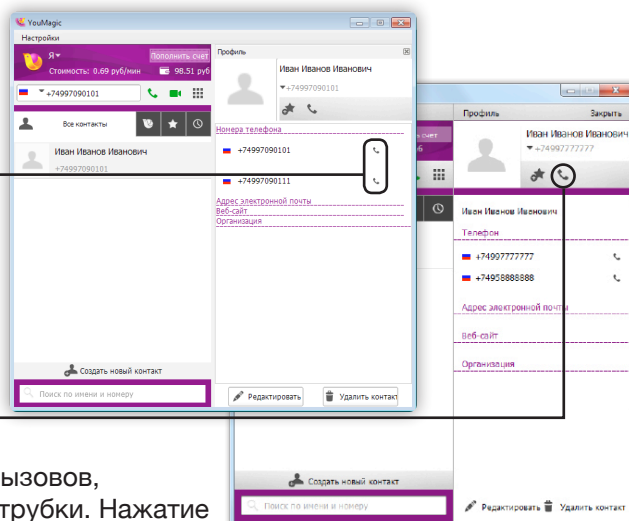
YouMagic
Настройки
Я
Пополнить счет
Стоимость: 0.69 руб/мин
98.51 руб
+74997090101
Все контакты
Иван Иванов Иванович
+74997090101
Создать новый контакт
Поиск по имени и номеру

Профиль
Иван Иванов Иванович
+74997090101
Номера телефона
+74997090101
+74997090111
Адрес электронной почты
Веб-сайт
Организация
Редактировать
Удалить контакт

Профиль
Закрыть
Иван Иванов Иванович
+74997777777
Иван Иванов Иванович
Телефон
+74997777777
+74958888888
Адрес электронной почты
Веб-сайт
Организация
Создать новый контакт
Поиск по имени и номеру
Редактировать
Удалить контакт

ызовов,
трубки. Нажатие